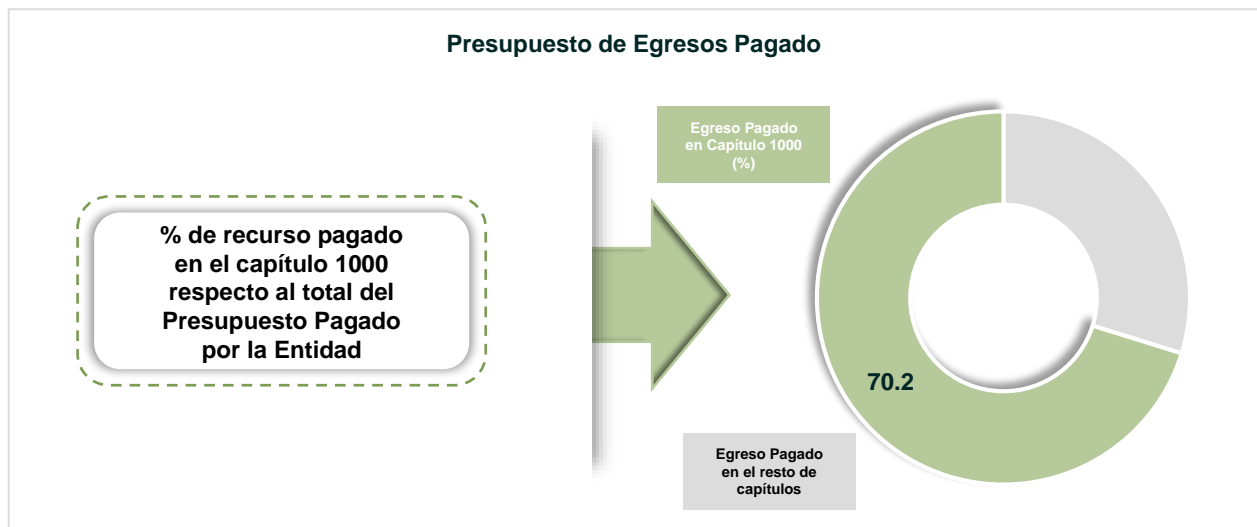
Presupuesto de Egresos Pagado

% de recurso pagado en el capítulo 1000 respecto al total del Presupuesto Pagado por la Entidad

Egreso Pagado en Capítulo 1000 (%)

70.2

Egreso Pagado en el resto de capítulos